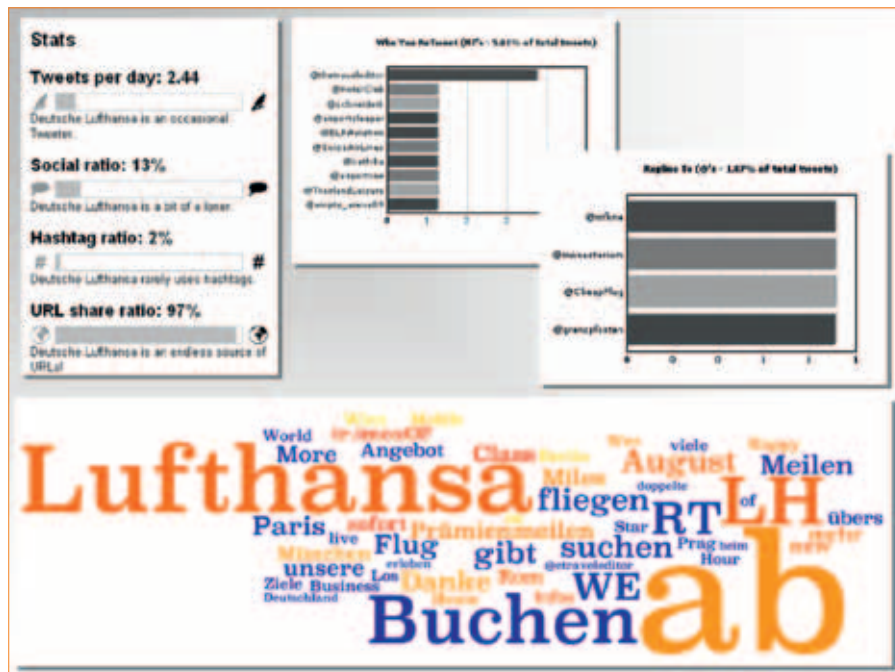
Stats

Tweets per day: 2.44

Deutsche Lufthansa is an occasional Tweeter.

Social ratio: 13%

Deutsche Lufthansa is a bit of a loner.

Hashtag ratio: 2%

#

#

Deutsche Lufthansa rarely uses hashtags.

URL share ratio: 97%

Deutsche Lufthansa is an endless source of URLs!

Who You Retweet (RT's - 5.81% of total tweets)

@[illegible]
@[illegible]
@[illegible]
@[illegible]
@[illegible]
@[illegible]
@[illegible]
@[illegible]
@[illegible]
@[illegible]

0 1 2 3

Replies To (@'s - 1.67% of total tweets)

@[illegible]
@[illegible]
@CheapFlug
@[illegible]

0 0 0 1 1

Lufthansa
ab
Buchen
RT
LH
WE
August
Meilen
fliegen
suchen
gibt
Flug
Paris
unsere
More
Angebot
World
Class
Miles
Prämienmeilen
viele
Happy
übers
of
doppelte
Star
Prag
beim
Hour
new
live
sofort
München
Ziele
Business
Deutschland
Los
erleben
Danke
Rom
@etraveleditor
Wien
Mobile
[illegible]